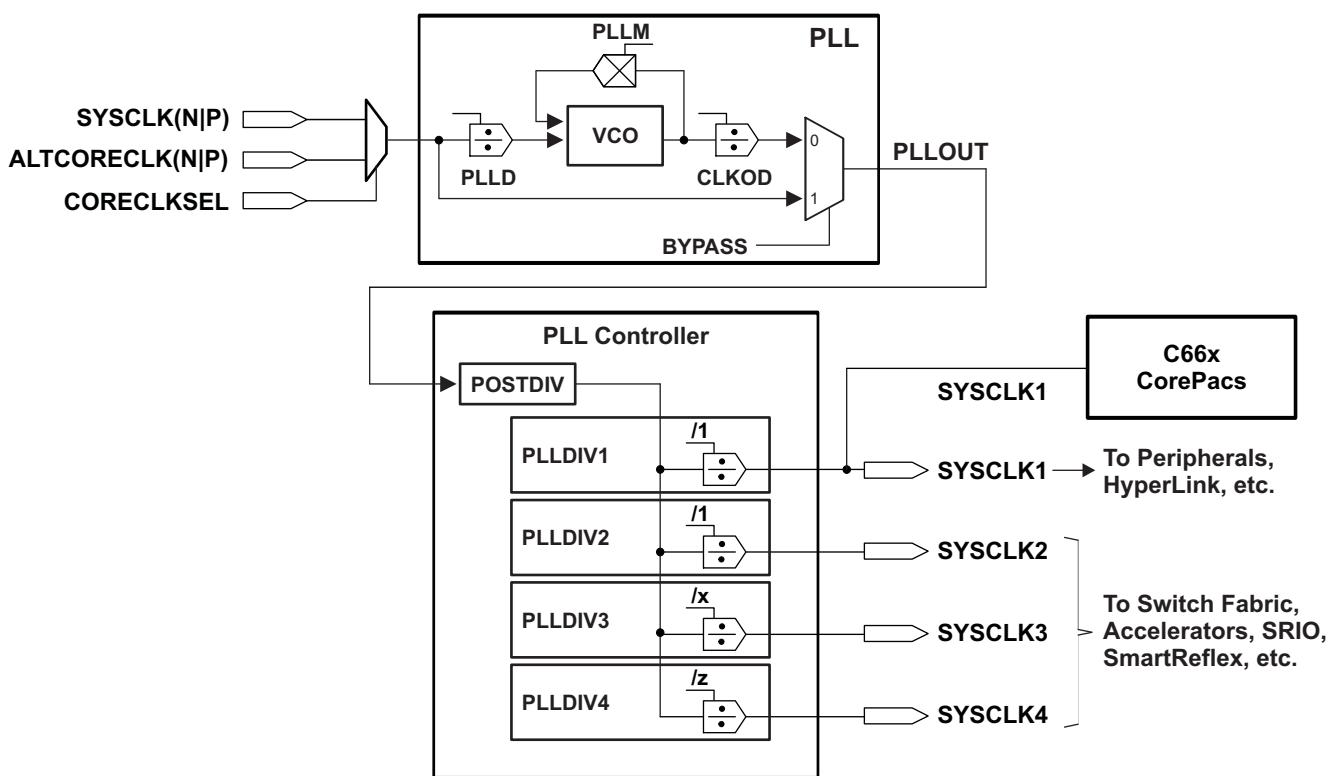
PLLM
PLL
SYSCLK(N|P)
ALTCORECLK(N|P)
CORECLKSEL
VCO
0
PLLOUT
PLLD
CLKOD
1
BYPASS
PLL Controller
C66x CorePacs
POSTDIV
SYSCLK1
/1
PLLDIV1
SYSCLK1
To Peripherals, HyperLink, etc.
/1
PLLDIV2
SYSCLK2
/x
PLLDIV3
SYSCLK3
To Switch Fabric, Accelerators, SRIO, SmartReflex, etc.
/z
PLLDIV4
SYSCLK4